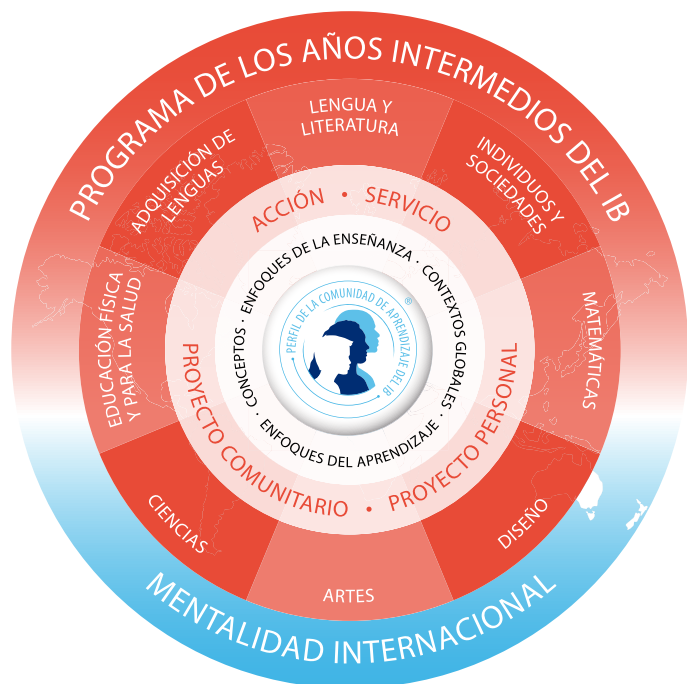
PROGRAMA DE LOS AÑOS INTERMEDIOS DEL IB

LENGUA Y LITERATURA

INDIVIDUOS Y SOCIEDADES

MATEMÁTICAS

DISEÑO

ARTES

CIENCIAS

EDUCACIÓN FÍSICA Y PARA LA SALUD

ADQUISICIÓN DE LENGUAS

ACCIÓN • SERVICIO

PROYECTO PERSONAL

PROYECTO COMUNITARIO • PROYECTO PERSONAL

ENFOQUES DE LA ENSEÑANZA · CONTEXTOS GLOBALES · ENFOQUES DEL APRENDIZAJE · CONCEPTOS ·

PERFIL DE LA COMUNIDAD DE APRENDIZAJE DEL IB ®

MENTALIDAD INTERNACIONAL